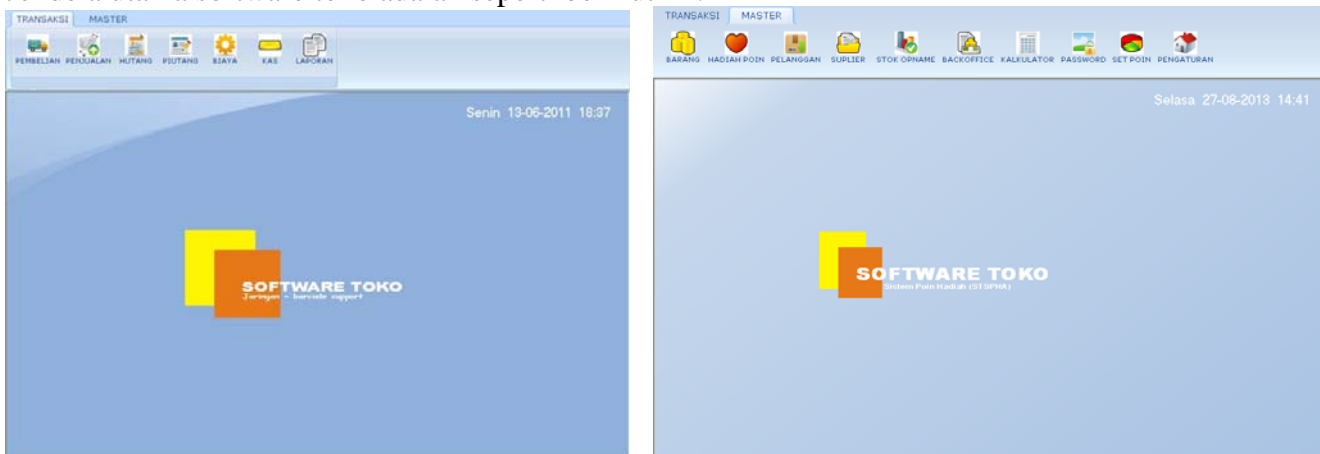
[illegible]

TRANSAKSI MASTER

PEMBELIAN PENJUALAN HUTANG PIUTANG BIAYA KAS LAPORAN

Senin 13-06-2011 18:37

SOFTWARE TOKO
Jaringan - barcode support

TRANSAKSI MASTER

BARANG HADIAH POIN PELANGGAN SUPLIER STOK OPNAME BACKOFFICE KALKULATOR PASSWORD SET POIN PENGATURAN

Selasa 27-08-2013 14:41

SOFTWARE TOKO
Sistem Poin Hadiah (STSPHA)